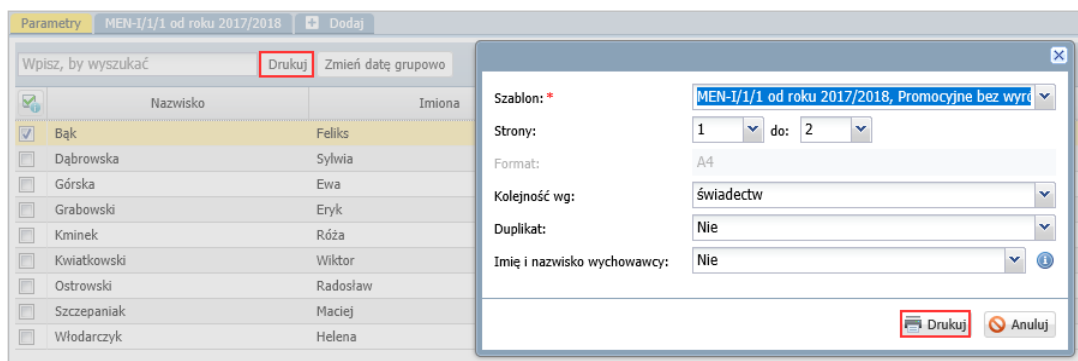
Parametry | MEN-I/1/1 od roku 2017/2018 | Dodaj

Wpisz, by wyszukać
Drukuj
Zmień datę grupowo

| | Nazwisko | Imiona |
|---|---|---|
| | Bąk | Feliks |
| | Dąbrowska | Sylwia |
| | Górska | Ewa |
| | Grabowski | Eryk |
| | Kminek | Róża |
| | Kwiatkowski | Wiktor |
| | Ostrowski | Radosław |
| | Szczepaniak | Maciej |
| | Włodarczyk | Helena |

Szablon: * MEN-I/1/1 od roku 2017/2018, Promocyjne bez wyró
Strony: 1 do: 2
Format: A4
Kolejność wg: świadectw
Duplikat: Nie
Imię i nazwisko wychowawcy: Nie

Drukuj
Anuluj